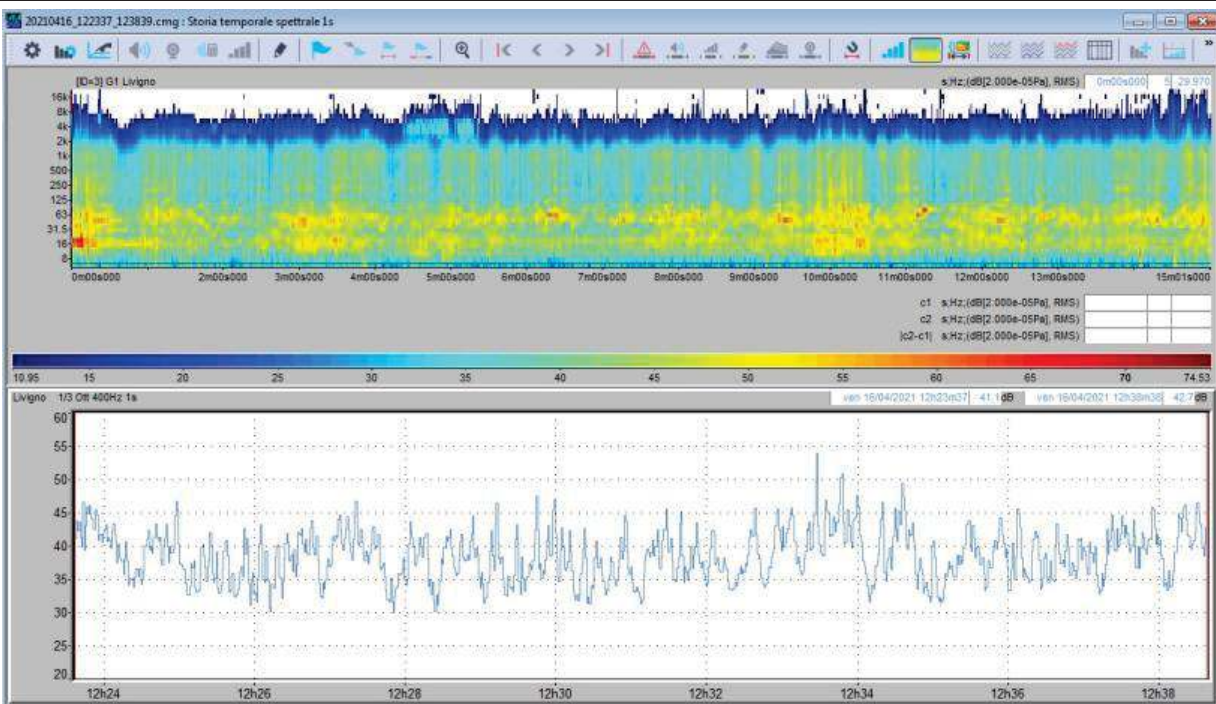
20210416_122337_123839.cmg : Storia temporale spettrale 1s

[ID=3] G1 Livigno

s;Hz;(dB[2.000e-05Pa], RMS) 0m00s000 5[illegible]29.970

16k
8k
4k
2k
1k
500
250
125
63
31.5
16
8

0m00s000 2m00s000 3m00s000 4m00s000 5m00s000 6m00s000 7m00s000 8m00s000 9m00s000 10m00s000 11m00s000 12m00s000 13m00s000 15m01s000

c1 s;Hz;(dB[2.000e-05Pa], RMS)
c2 s;Hz;(dB[2.000e-05Pa], RMS)
|c2-c1| s;Hz;(dB[2.000e-05Pa], RMS)

10.95 15 20 25 30 35 40 45 50 55 60 65 70 74.53

Livigno 1/3 Ott 400Hz 1s

ven 16/04/2021 12h23m37 41.1 dB ven 16/04/2021 12h38m38 42.7 dB

60
55
50
45
40
35
30
25
20

12h24 12h26 12h28 12h30 12h32 12h34 12h36 12h38